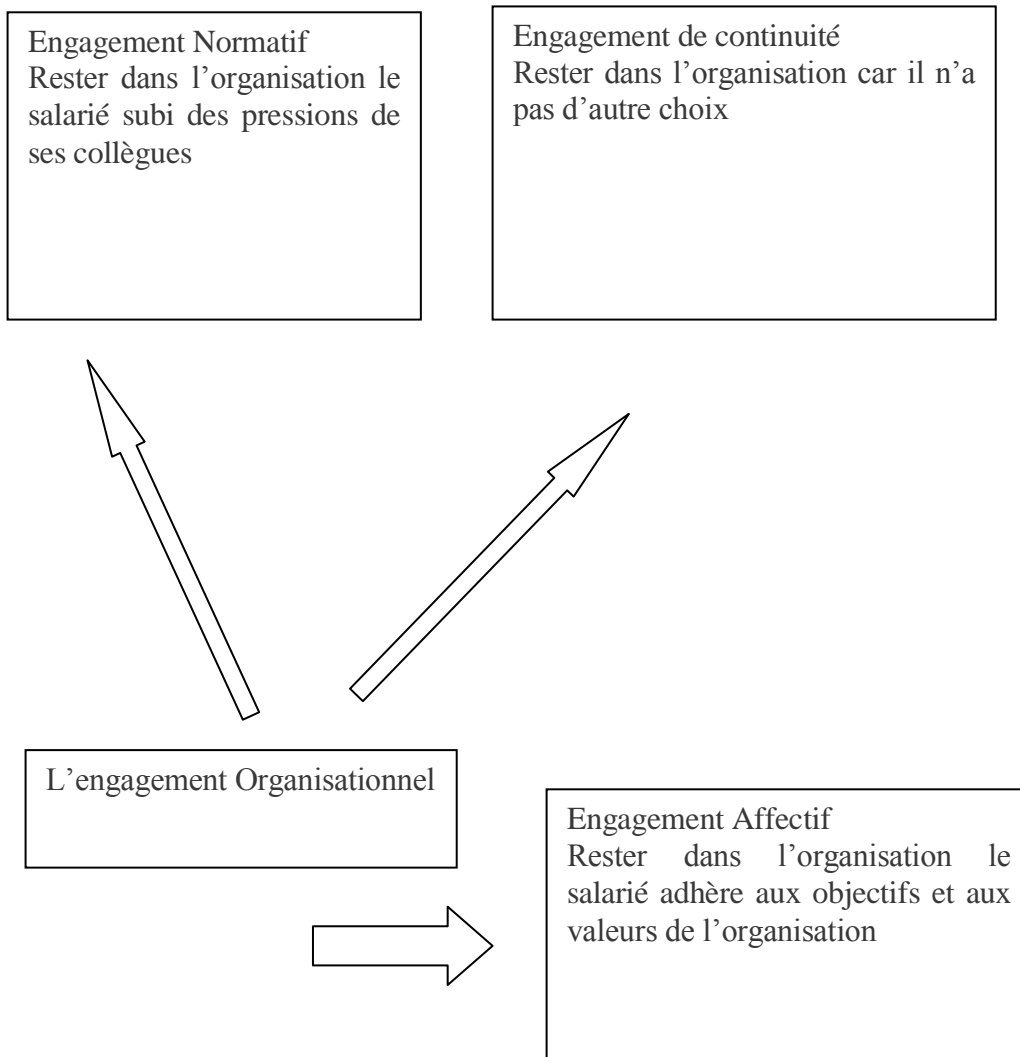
Engagement Normatif
Rester dans l’organisation le salarié subi des pressions de ses collègues

Engagement de continuité
Rester dans l’organisation car il n’a pas d’autre choix

L’engagement Organisationnel

Engagement Affectif
Rester dans l’organisation le salarié adhère aux objectifs et aux valeurs de l’organisation